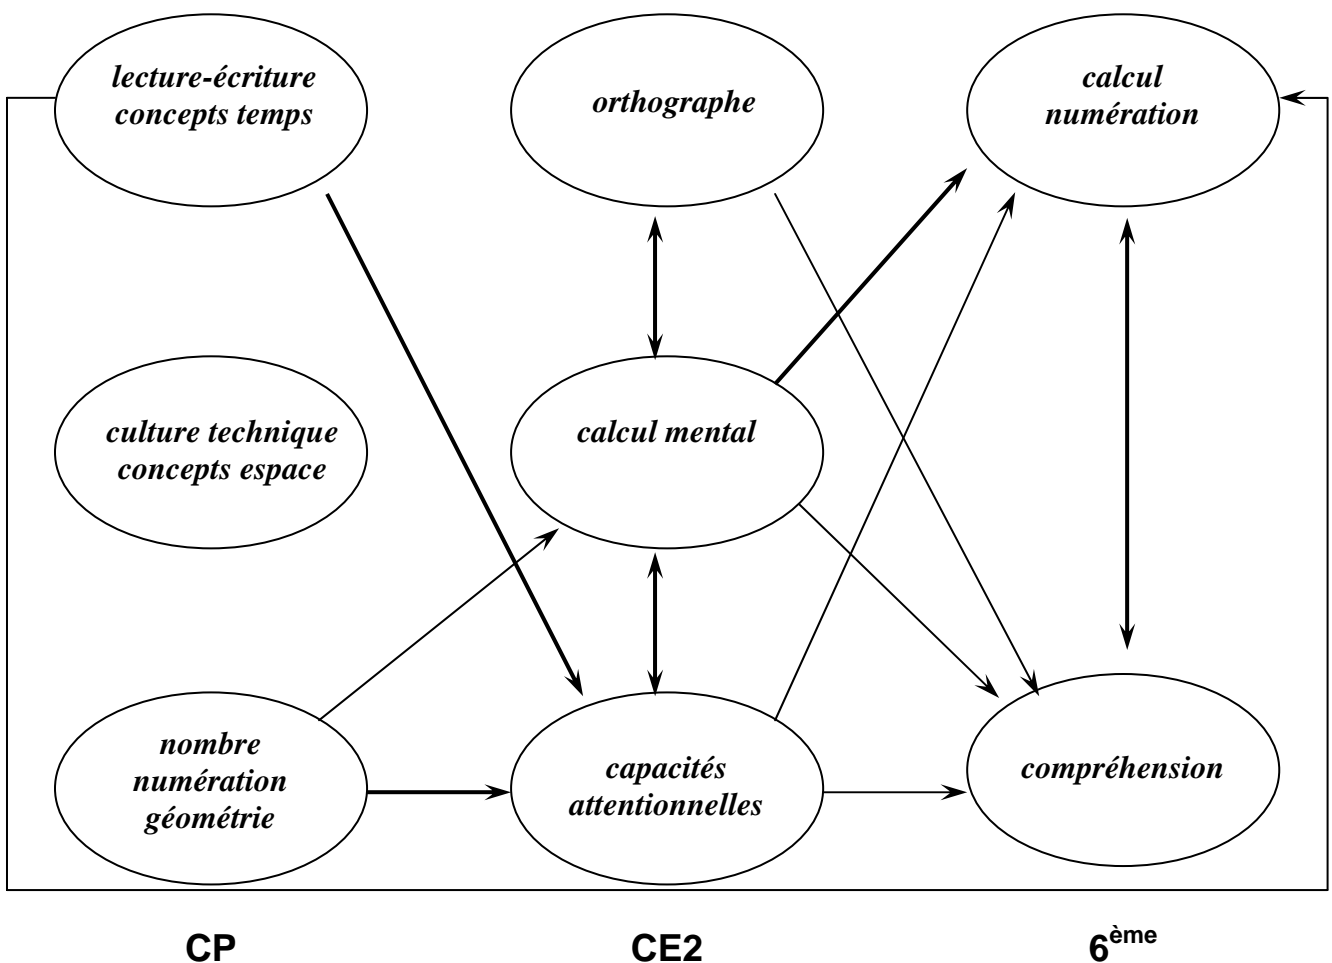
lecture-écriture concepts temps

orthographe

calcul numération

culture technique concepts espace

calcul mental

nombre numération géométrie

capacités attentionnelles

compréhension

CP

CE2

$6^{ème}$